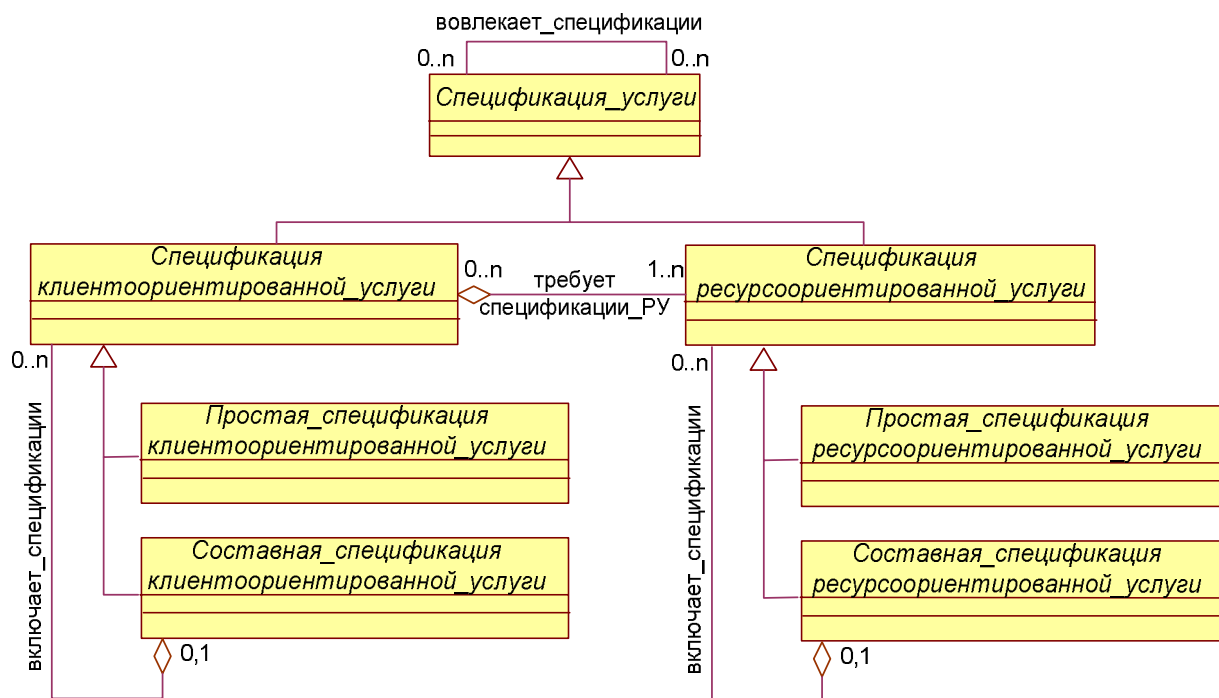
вовлекает_спецификации

0..n

0..n

Спецификация_услуги

Спецификация клиентоориентированной_услуги

0..n

требует спецификации_РУ

1..n

Спецификация ресурсоориентированной_услуги

0..n

включает_спецификации

Простая_спецификация клиентоориентированной_услуги

Составная_спецификация клиентоориентированной_услуги

0,1

0..n

включает_спецификации

Простая_спецификация ресурсоориентированной_услуги

Составная_спецификация ресурсоориентированной_услуги

0,1